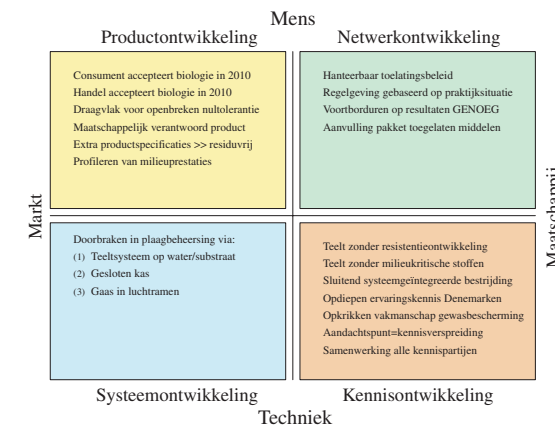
Mens

Productontwikkeling

Netwerkontwikkeling

Consument accepteert biologie in 2010
Handel accepteert biologie in 2010
Draagvlak voor openbreken nultolerantie
Maatschappelijk verantwoord product
Extra productspecificaties >> residuvrij
Profileren van milieuprestaties

Hanteerbaar toelatingsbeleid
Regelgeving gebaseerd op praktijksituatie
Voortborduren op resultaten GENOEG
Aanvulling pakket toegelaten middelen

Markt

Maatschappij

Doorbraken in plaagbeheersing via:
(1) Teeltsysteem op water/substraat
(2) Gesloten kas
(3) Gaas in luchtramen

Teelt zonder resistentieontwikkeling
Teelt zonder milieukritische stoffen
Sluitend systeemgeïntegreerde bestrijding
Opdiepen ervaringskennis Denemarken
Opkrikken vakmanschap gewasbescherming
Aandachtspunt=kennisverspreiding
Samenwerking alle kennispartijen

Systeemontwikkeling

Kennisontwikkeling

Techniek